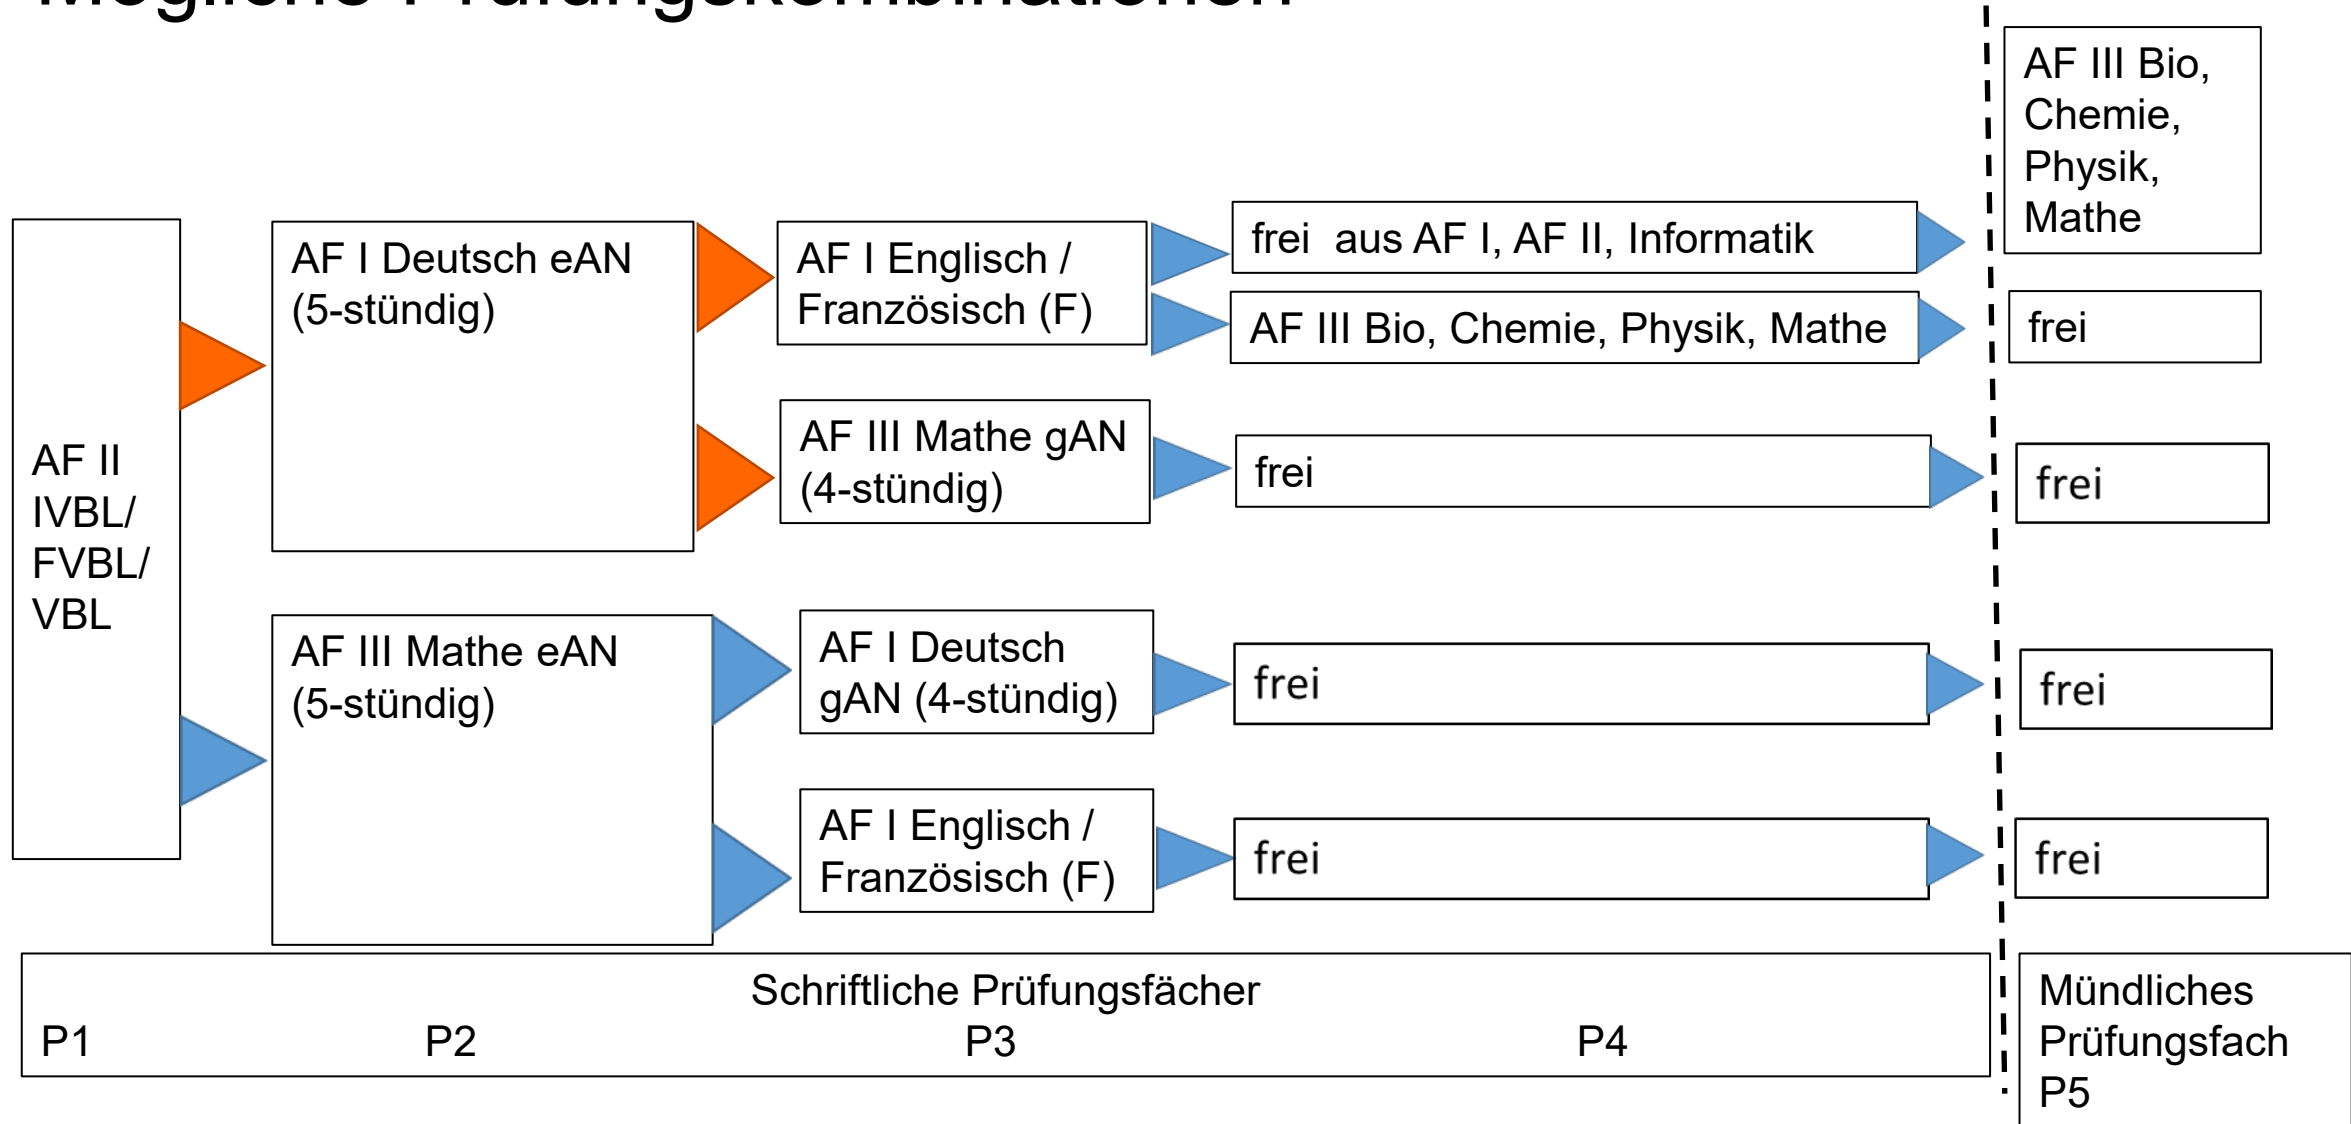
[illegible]

AF II IVBL/ FVBL/ VBL

AF I Deutsch eAN (5-stündig)

AF I Englisch / Französisch (F)

frei aus AF I, AF II, Informatik

AF III Bio, Chemie, Physik, Mathe

AF III Bio, Chemie, Physik, Mathe

frei

AF III Mathe gAN (4-stündig)

frei

frei

AF III Mathe eAN (5-stündig)

AF I Deutsch gAN (4-stündig)

frei

frei

AF I Englisch / Französisch (F)

frei

frei

Schriftliche Prüfungsfächer
P1 P2 P3 P4

Mündliches Prüfungsfach P5